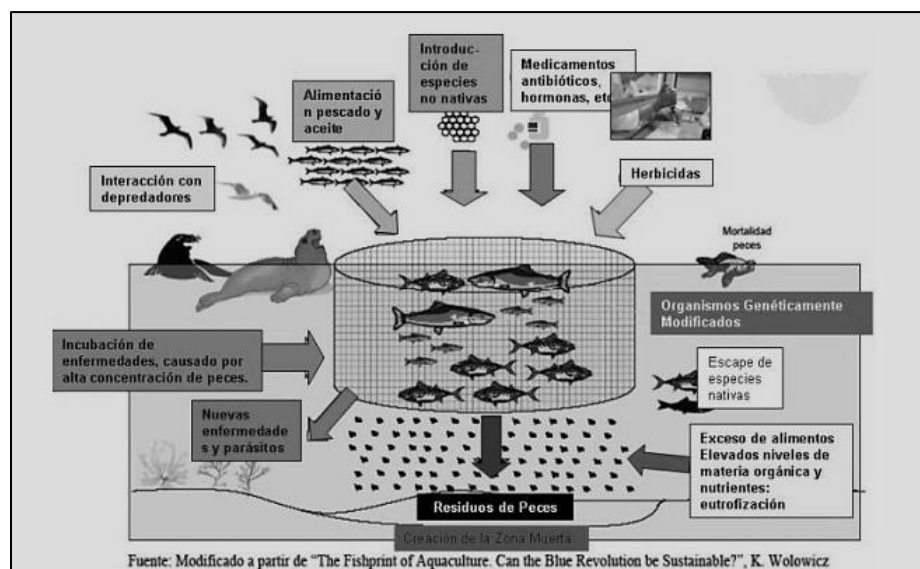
Introducción de especies no nativas

Medicamentos antibióticos, hormonas, etc

Alimentación pescado y aceite

Interacción con depredadores

Herbicidas

Mortalidad peces

Organismos Genéticamente Modificados

Incubación de enfermedades, causado por alta concentración de peces.

Escape de especies nativas

Nuevas enfermedades y parásitos

Exceso de alimentos Elevados niveles de materia orgánica y nutrientes: eutrofización

Residuos de Peces

Creación de la Zona Muerta

Fuente: Modificado a partir de "The Fishprint of Aquaculture. Can the Blue Revolution be Sustainable?", K. Wolowicz